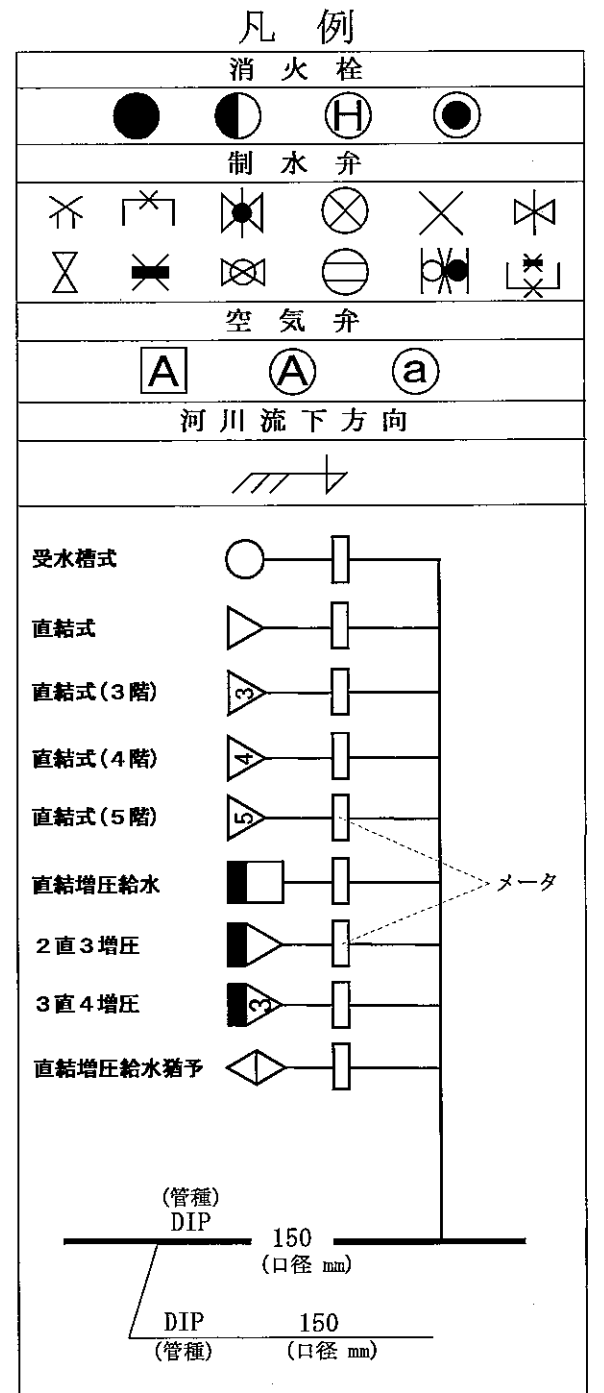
凡 例

消 火 栓

H

制 水 弁

空 気 弁

A A a

河 川 流 下 方 向

受水槽式

直結式

直結式(3階)

3

直結式(4階)

4

直結式(5階)

5

直結増圧給水

メータ

2直3増圧

3直4増圧

3

直結増圧給水猶予

(管種)
DIP
150
(口径 mm)

DIP
(管種)
150
(口径 mm)